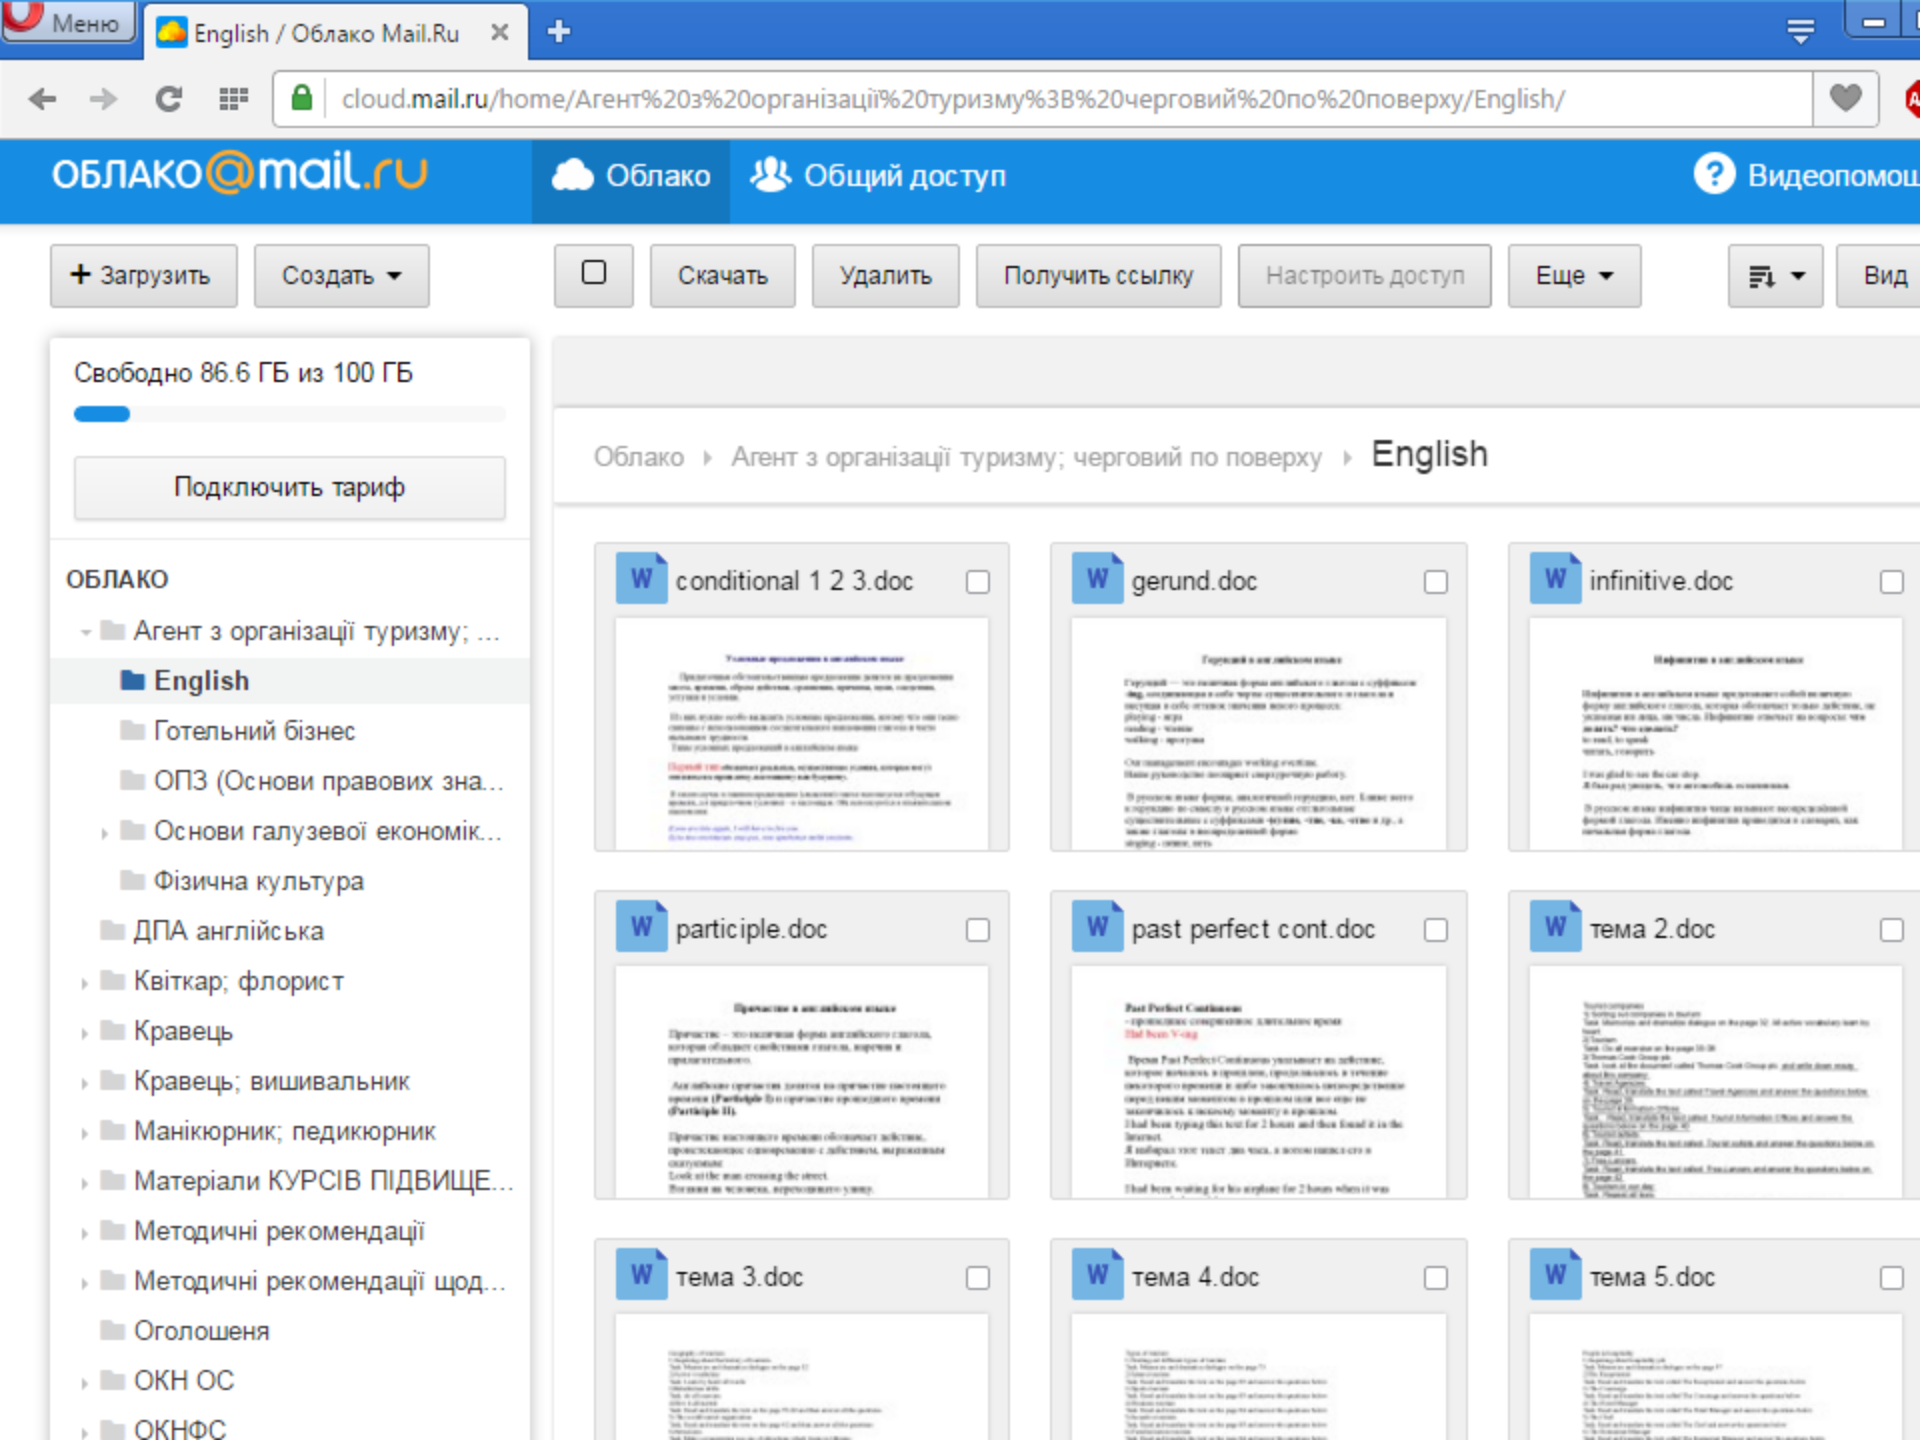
Меню
English / Облако Mail.Ru ×
+
cloud.mail.ru/home/Агент%20з%20організації%20туризму%3B%20черговий%20по%20поверху/English/
ОБЛАКО@mail.ru
Облако
Общий доступ
Видеопомощ
+ Загрузить
Создать
Скачать
Удалить
Получить ссылку
Настроить доступ
Еще
Вид
Свободно 86.6 ГБ из 100 ГБ
Подключить тариф
ОБЛАКО
Агент з організації туризму; ...
English
Готельний бізнес
ОПЗ (Основи правових зна...
Основи галузевої економік...
Фізична культура
ДПА англійська
Квіткар; флорист
Кравець
Кравець; вишивальник
Манікюрник; педикюрник
Матеріали КУРСІВ ПІДВИЩЕ...
Методичні рекомендації
Методичні рекомендації щод...
Оголошеня
ОКН ОС
ОКНФС
Облако › Агент з організації туризму; черговий по поверху › English
W conditional 1 2 3.doc
W gerund.doc
W infinitive.doc
W participle.doc
W past perfect cont.doc
W тема 2.doc
W тема 3.doc
W тема 4.doc
W тема 5.doc